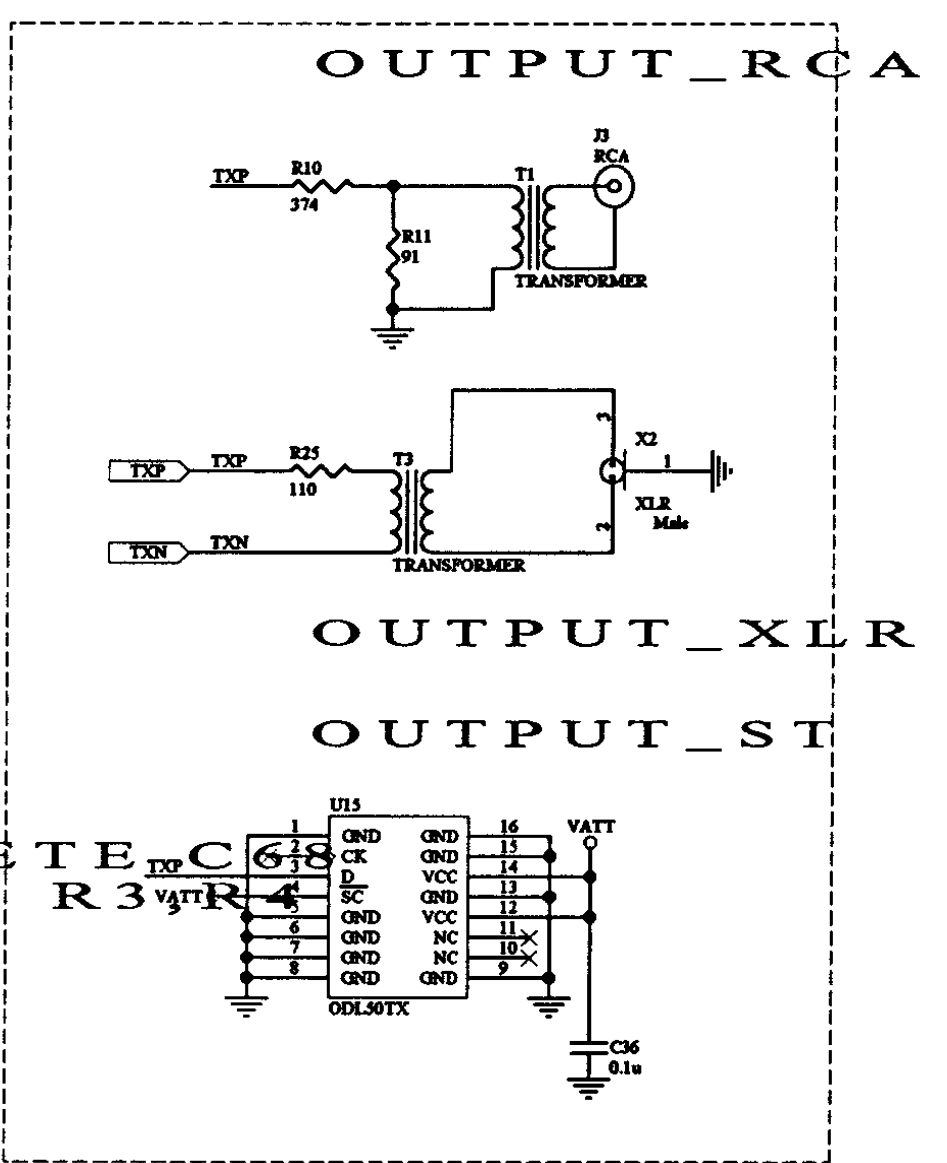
OUTPUT_RCA

J3
RCA
TXP
R10
374
T1
R11
91
TRANSFORMER

TXP
TXP
R25
110
T3
X2
3
1
2
XLR
Male
TXN
TXN
TRANSFORMER

OUTPUT_XLR

OUTPUT_ST

U15
ETE TXP C 68
R 3 VATT R 4
1 GND
2 CK
3 D
4 $\overline{SC}$
5 GND
6 GND
7 GND
8 GND
GND 16
GND 15
VCC 14
GND 13
VCC 12
NC 11
NC 10
GND 9
ODL50TX
VATT
C36
0.1u